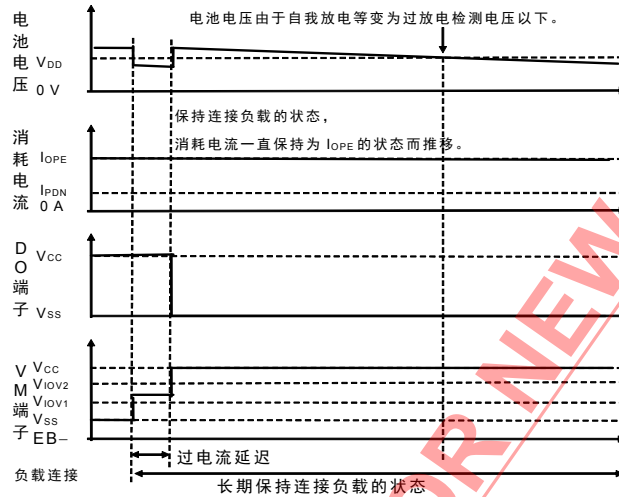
电池电压 $V_{DD}$ 0 V

电池电压由于自我放电等变为过放电检测电压以下。

消耗电流 $I_{OPE}$ $I_{PDN}$ 0 A

保持连接负载的状态，
消耗电流一直保持为 $I_{OPE}$ 的状态而推移。

DO端子 $V_{CC}$ $V_{SS}$

VM端子 $V_{CC}$ $V_{IOV2}$ $V_{IOV1}$ $V_{SS}$ EB−

负载连接

过电流延迟

长期保持连接负载的状态

OR NEW